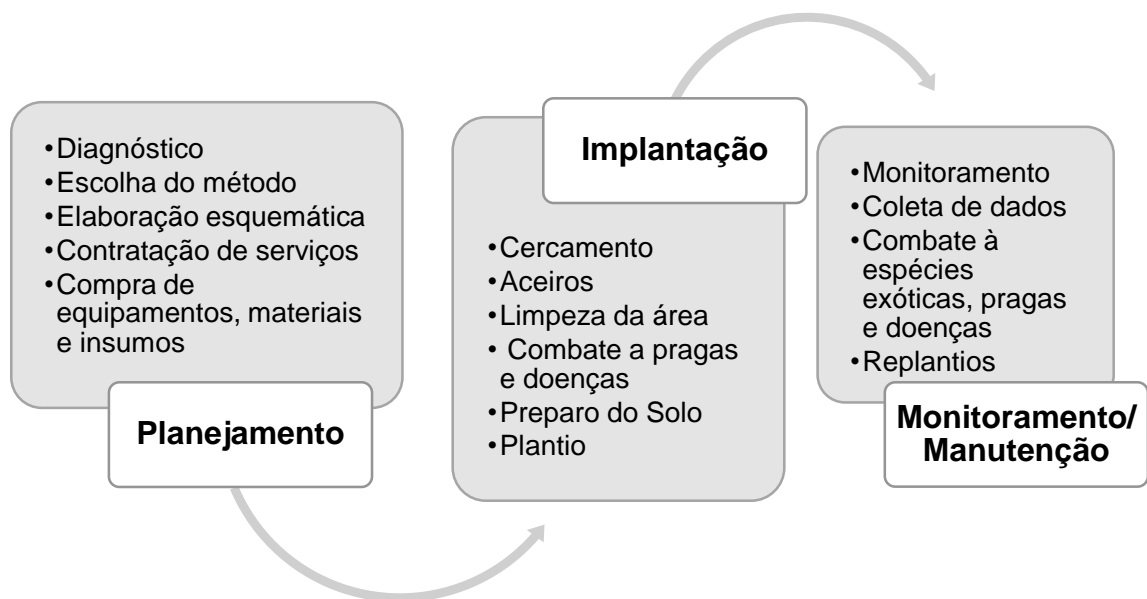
•Diagnóstico
•Escolha do método
•Elaboração esquemática
•Contratação de serviços
•Compra de equipamentos, materiais e insumos

Planejamento

Implantação

•Cercamento
•Aceiros
•Limpeza da área
• Combate a pragas e doenças
•Preparo do Solo
•Plantio

•Monitoramento
•Coleta de dados
•Combate à espécies exóticas, pragas e doenças
•Replantios

Monitoramento/ Manutenção